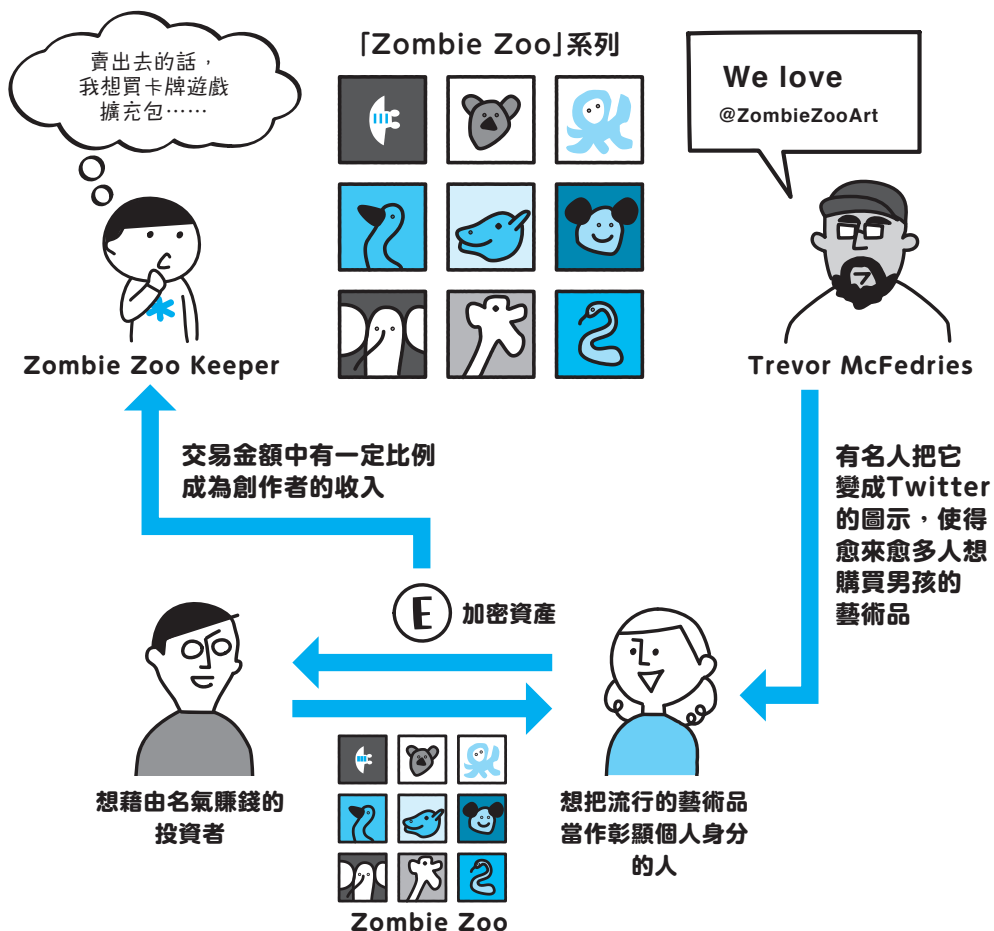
賣出去的話，
我想買卡牌遊戲
擴充包……

「Zombie Zoo」系列

We love
@ZombieZooArt

Zombie Zoo Keeper

Trevor McFedries

交易金額中有一定比例
成為創作者的收入

有名人把它
變成Twitter
的圖示，使得
愈來愈多人想
購買男孩的
藝術品

E 加密資產

想藉由名氣賺錢的
投資者

Zombie Zoo

想把流行的藝術品
當作彰顯個人身分
的人